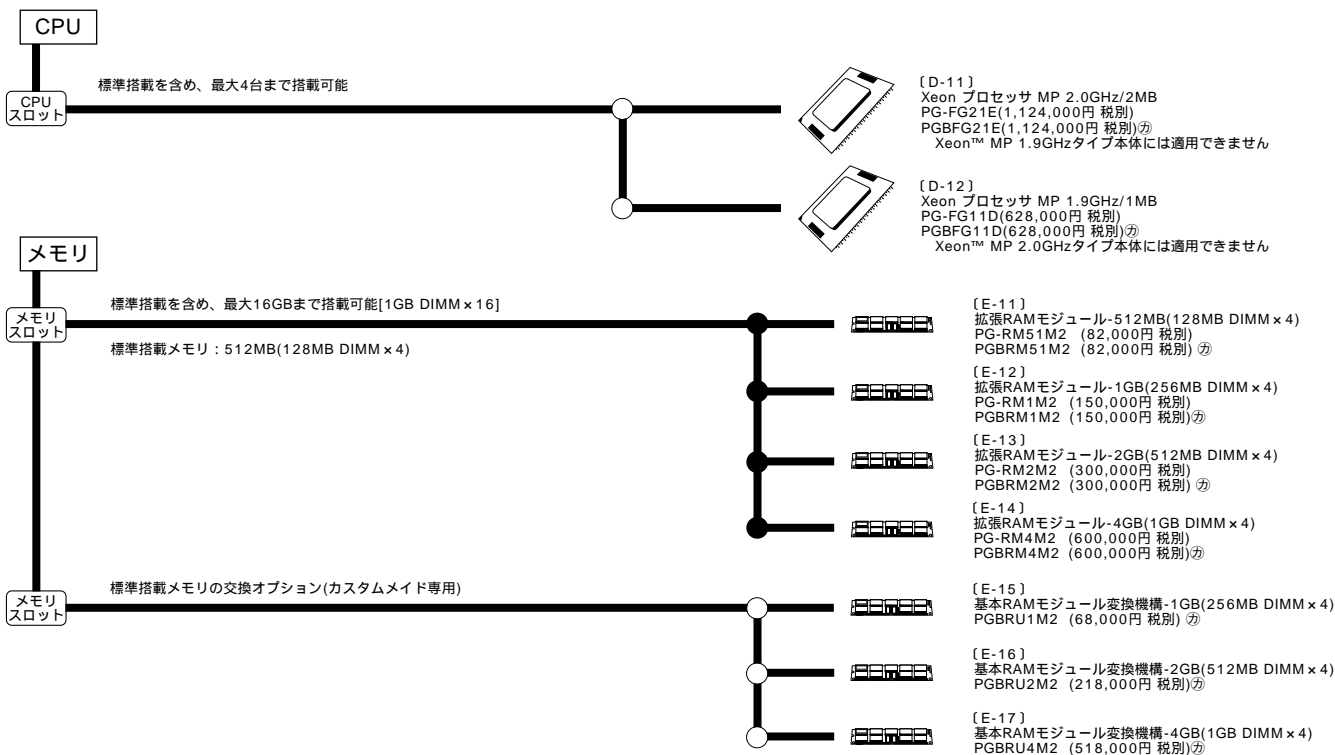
CPU

CPU スロット

標準搭載を含め、最大4台まで搭載可能

〔D-11〕
Xeon プロセッサ MP 2.0GHz/2MB
PG-FG21E(1,124,000円 税別)
PGBFG21E(1,124,000円 税別)㋕
Xeon™ MP 1.9GHzタイプ本体には適用できません

〔D-12〕
Xeon プロセッサ MP 1.9GHz/1MB
PG-FG11D(628,000円 税別)
PGBFG11D(628,000円 税別)㋕
Xeon™ MP 2.0GHzタイプ本体には適用できません

メモリ

メモリ スロット

標準搭載を含め、最大16GBまで搭載可能[1GB DIMM×16]

標準搭載メモリ：512MB(128MB DIMM×4)

〔E-11〕
拡張RAMモジュール-512MB(128MB DIMM×4)
PG-RM51M2 (82,000円 税別)
PGBRM51M2 (82,000円 税別) ㋕

〔E-12〕
拡張RAMモジュール-1GB(256MB DIMM×4)
PG-RM1M2 (150,000円 税別)
PGBRM1M2 (150,000円 税別)㋕

〔E-13〕
拡張RAMモジュール-2GB(512MB DIMM×4)
PG-RM2M2 (300,000円 税別)
PGBRM2M2 (300,000円 税別) ㋕

〔E-14〕
拡張RAMモジュール-4GB(1GB DIMM×4)
PG-RM4M2 (600,000円 税別)
PGBRM4M2 (600,000円 税別)㋕

メモリ スロット

標準搭載メモリの交換オプション(カスタムメイド専用)

〔E-15〕
基本RAMモジュール変換機構-1GB(256MB DIMM×4)
PGBRU1M2 (68,000円 税別) ㋕

〔E-16〕
基本RAMモジュール変換機構-2GB(512MB DIMM×4)
PGBRU2M2 (218,000円 税別)㋕

〔E-17〕
基本RAMモジュール変換機構-4GB(1GB DIMM×4)
PGBRU4M2 (518,000円 税別)㋕